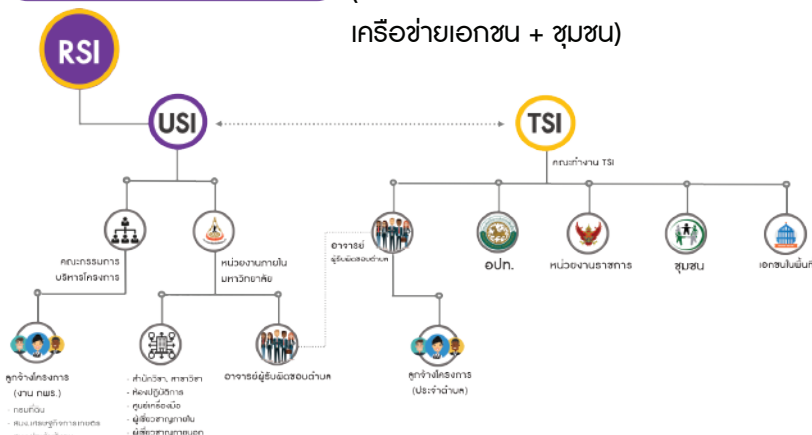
เครือข่ายเอกชน + ชุมชน)

RSI

USI

TSI

คณะทำงาน TSI

คณะกรรมการ บริหารโครงการ

หน่วยงานภายใน มหาวิทยาลัย

อาจารย์ ผู้รับผิดชอบตำบล

อปท.

หน่วยงานราชการ

ชุมชน

เอกชนในพื้นที่

ลูกจ้างโครงการ (งาน กพร.)

- กรมที่ดิน
- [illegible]
- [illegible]

- สำนักวิชา, สาขาวิชา
- ห้องปฏิบัติการ
- ศูนย์เครื่องมือ
- ผู้เชี่ยวชาญภายใน
- ผู้เชี่ยวชาญภายนอก

อาจารย์ผู้รับผิดชอบตำบล

ลูกจ้างโครงการ (ประจำตำบล)